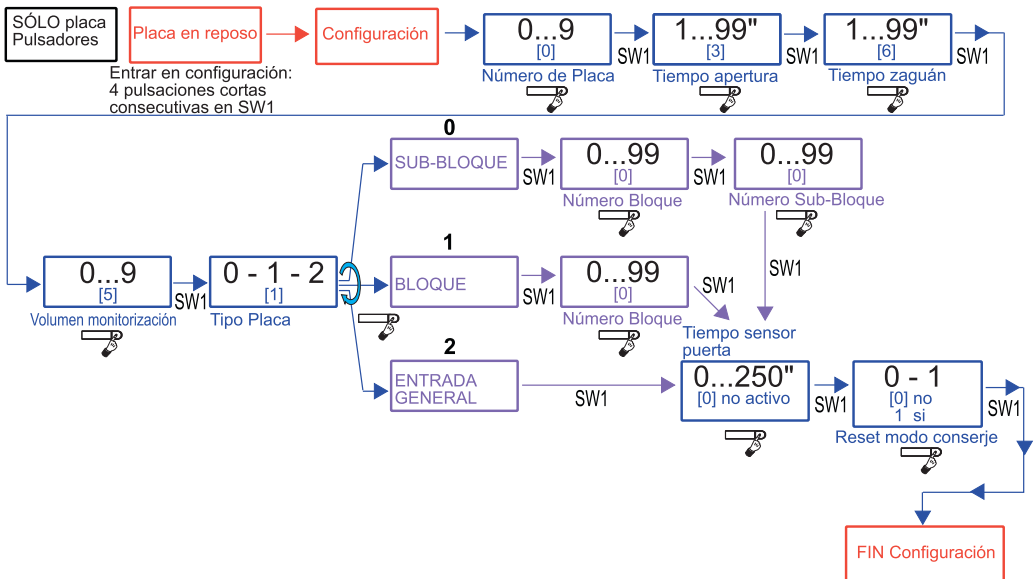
SÓLO placa Pulsadores

Placa en reposo

Configuración

0...9
[0]
Número de Placa

SW1

1...99"
[3]
Tiempo apertura

SW1

1...99"
[6]
Tiempo zaguán

SW1

Entrar en configuración: 4 pulsaciones cortas consecutivas en SW1

0
SUB-BLOQUE
SW1
0...99
[0]
Número Bloque
SW1
0...99
[0]
Número Sub-Bloque

SW1

0...9
[5]
Volumen monitorización
SW1
0 - 1 - 2
[1]
Tipo Placa

1
BLOQUE
SW1
0...99
[0]
Número Bloque
SW1

Tiempo sensor puerta

2
ENTRADA GENERAL
SW1
0...250"
[0] no activo
SW1
0 - 1
[0] no
1 si
Reset modo conserje
SW1

FIN Configuración